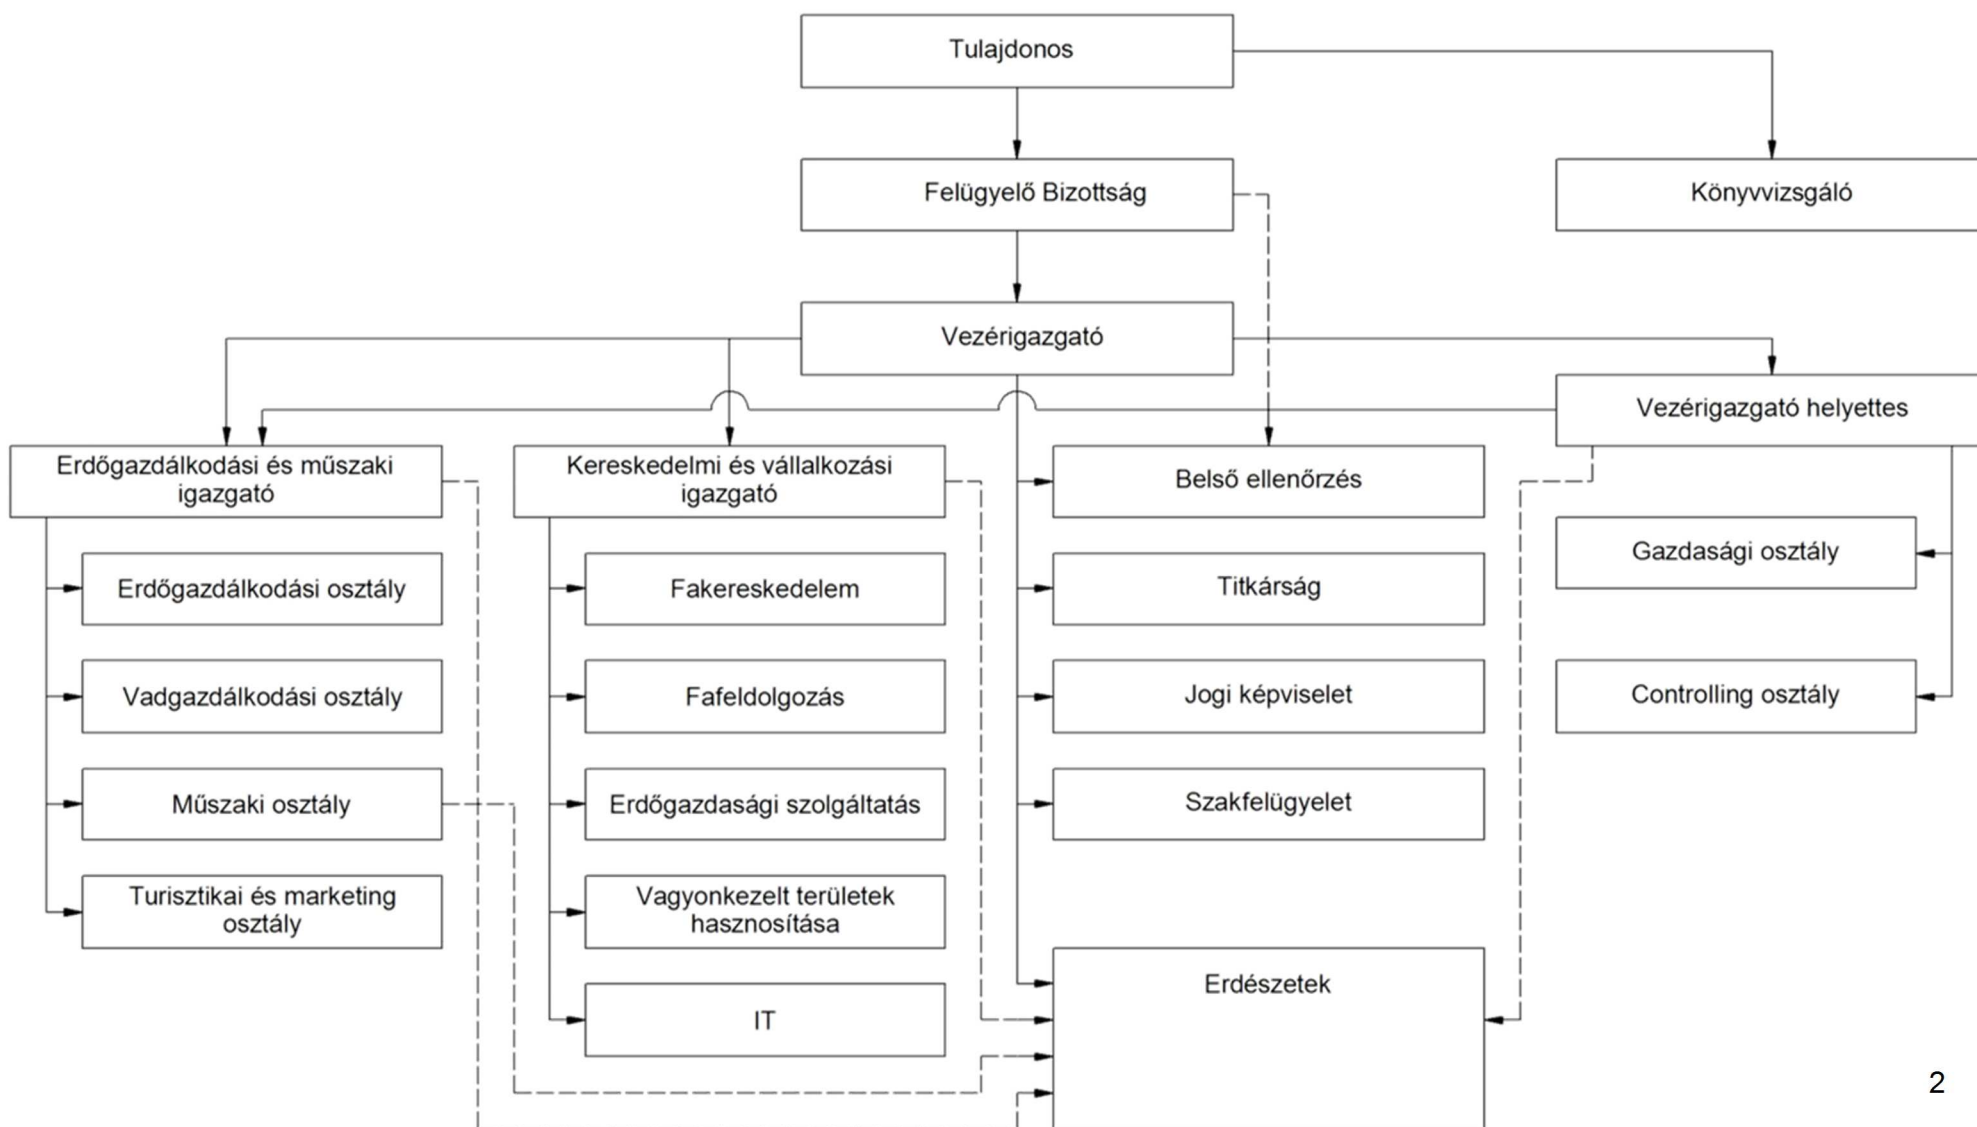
Tulajdonos

Felügyelő Bizottság

Könyvvizsgáló

Vezérigazgató

Vezérigazgató helyettes

Erdőgazdálkodási és műszaki igazgató

Erdőgazdálkodási osztály

Vadgazdálkodási osztály

Műszaki osztály

Turisztikai és marketing osztály

Kereskedelmi és vállalkozási igazgató

Fakereskedelem

Fafeldolgozás

Erdőgazdasági szolgáltatás

Vagyonkezelt területek hasznosítása

IT

Belső ellenőrzés

Titkárság

Jogi képviselet

Szakfelügyelet

Erdészetek

Gazdasági osztály

Controlling osztály

2